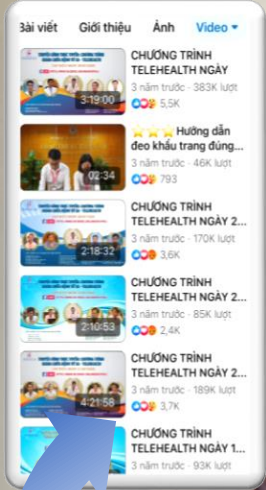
Bài viết Giới thiệu Ảnh Video ▾

3:19:00
CHƯƠNG TRÌNH TELEHEALTH NGÀY
3 năm trước · 383K lượt
5,5K

02:34
⭐⭐⭐ Hướng dẫn đeo khẩu trang đúng...
3 năm trước · 46K lượt
793

2:18:32
CHƯƠNG TRÌNH TELEHEALTH NGÀY 2...
3 năm trước · 170K lượt
3,6K

2:10:53
CHƯƠNG TRÌNH TELEHEALTH NGÀY 2...
3 năm trước · 85K lượt
2,4K

4:21:58
CHƯƠNG TRÌNH TELEHEALTH NGÀY 2...
3 năm trước · 189K lượt
3,7K

CHƯƠNG TRÌNH TELEHEALTH NGÀY 1...
3 năm trước · 93K lượt